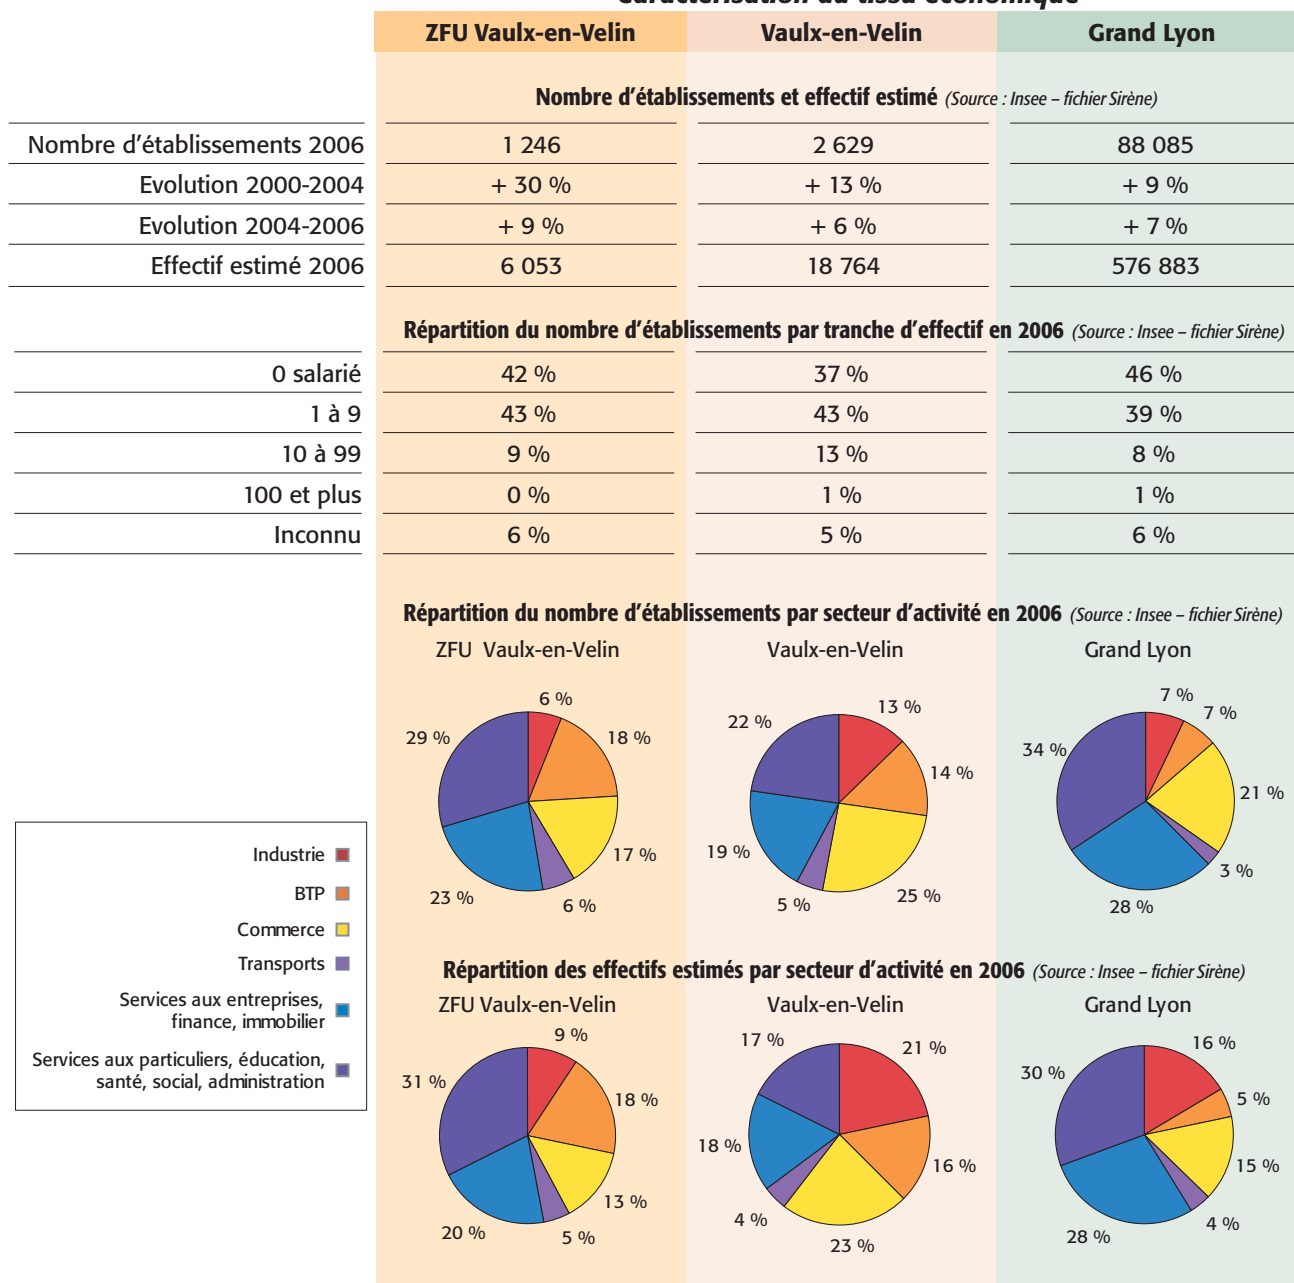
Caractérisation du tissu économique

| | ZFU Vaulx-en-Velin | Vaulx-en-Velin | Grand Lyon |
|---|---|---|---|

Nombre d'établissements et effectif estimé (Source : Insee – fichier Sirène)

| | | | |
|---|---|---|---|
| Nombre d'établissements 2006 | 1 246 | 2 629 | 88 085 |
| Evolution 2000-2004 | + 30 % | + 13 % | + 9 % |
| Evolution 2004-2006 | + 9 % | + 6 % | + 7 % |
| Effectif estimé 2006 | 6 053 | 18 764 | 576 883 |

Répartition du nombre d'établissements par tranche d'effectif en 2006 (Source : Insee – fichier Sirène)

| | | | |
|---|---|---|---|
| 0 salarié | 42 % | 37 % | 46 % |
| 1 à 9 | 43 % | 43 % | 39 % |
| 10 à 99 | 9 % | 13 % | 8 % |
| 100 et plus | 0 % | 1 % | 1 % |
| Inconnu | 6 % | 5 % | 6 % |

Répartition du nombre d'établissements par secteur d'activité en 2006 (Source : Insee – fichier Sirène)

ZFU Vaulx-en-Velin
6 % 18 % 17 % 6 % 23 % 29 %

Vaulx-en-Velin
13 % 14 % 25 % 5 % 19 % 22 %

Grand Lyon
7 % 7 % 21 % 3 % 28 % 34 %

Industrie
BTP
Commerce
Transports
Services aux entreprises, finance, immobilier
Services aux particuliers, éducation, santé, social, administration

Répartition des effectifs estimés par secteur d'activité en 2006 (Source : Insee – fichier Sirène)

ZFU Vaulx-en-Velin
9 % 18 % 13 % 5 % 20 % 31 %

Vaulx-en-Velin
21 % 16 % 23 % 4 % 18 % 17 %

Grand Lyon
16 % 5 % 15 % 4 % 28 % 30 %